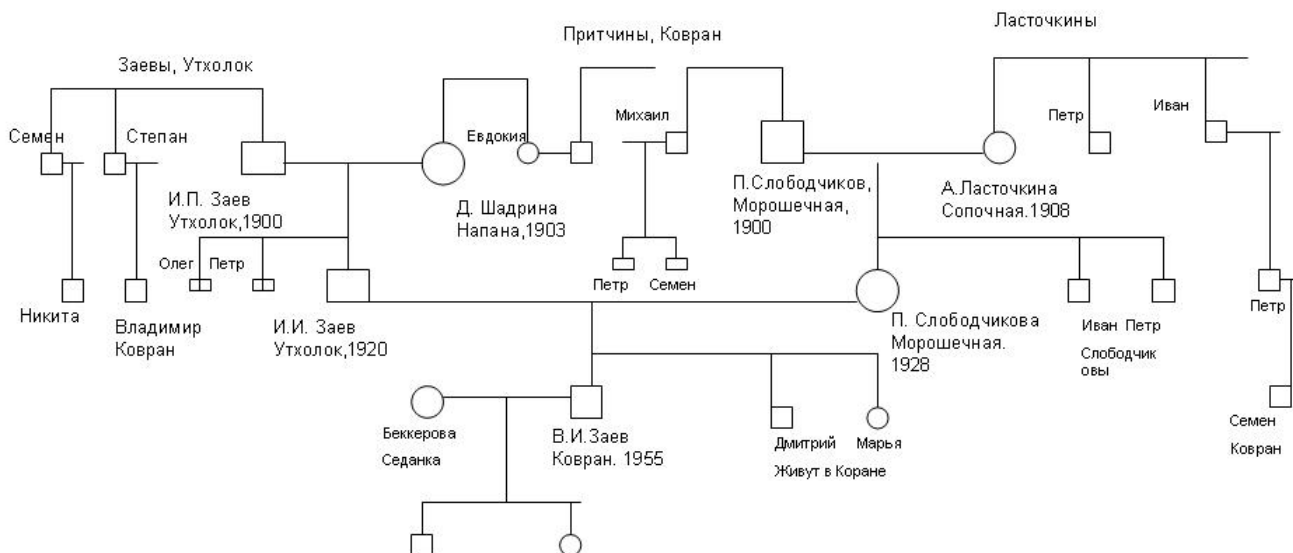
Заевы, Утхолок

Притчины, Ковран

Ласточкины

Семен

Степан

Евдокия

Михаил

Петр

Иван

И.П. Заев Утхолок,1900

Д. Шадрина Напана,1903

П.Слободчиков, Морошечная, 1900

А.Ласточкина Сопочная.1908

Олег

Петр

Петр

Семен

Никита

Владимир Ковран

И.И. Заев Утхолок,1920

П. Слободчикова Морошечная. 1928

Иван Петр

Слободчиковы

Петр

Беккерова

Седанка

В.И.Заев Ковран. 1955

Дмитрий

Марья

Живут в Коране

Семен

Ковран